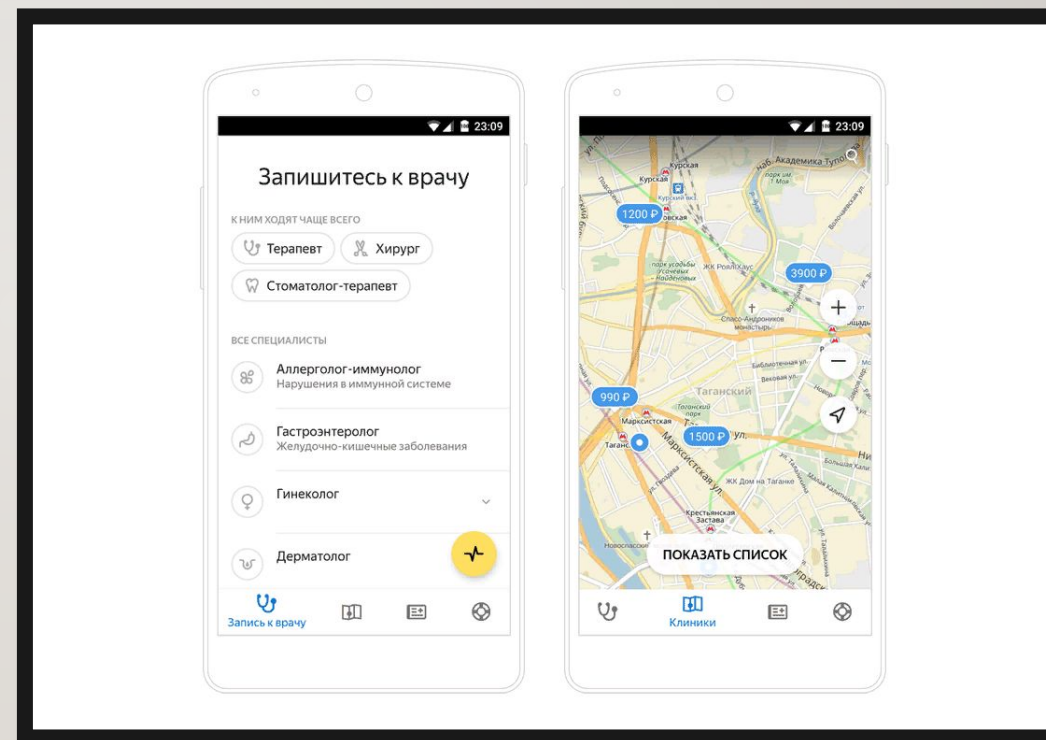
23:09

Запишитесь к врачу

К НИМ ХОДЯТ ЧАЩЕ ВСЕГО

Терапевт
Хирург
Стоматолог-терапевт

ВСЕ СПЕЦИАЛИСТЫ

Аллерголог-иммунолог
Нарушения в иммунной системе

Гастроэнтеролог
Желудочно-кишечные заболевания

Гинеколог

Дерматолог

Запись к врачу

23:09

Курская
Академика Туполева
1200 ₽
3900 ₽
Спасо-Андроников монастырь
Таганский
990 ₽
Марксистская
1500 ₽
Таганская
Марксистская ул.
ЖК Дом на Таганке
Крестьянская Застава
Новоспасский

ПОКАЗАТЬ СПИСОК

Клиники